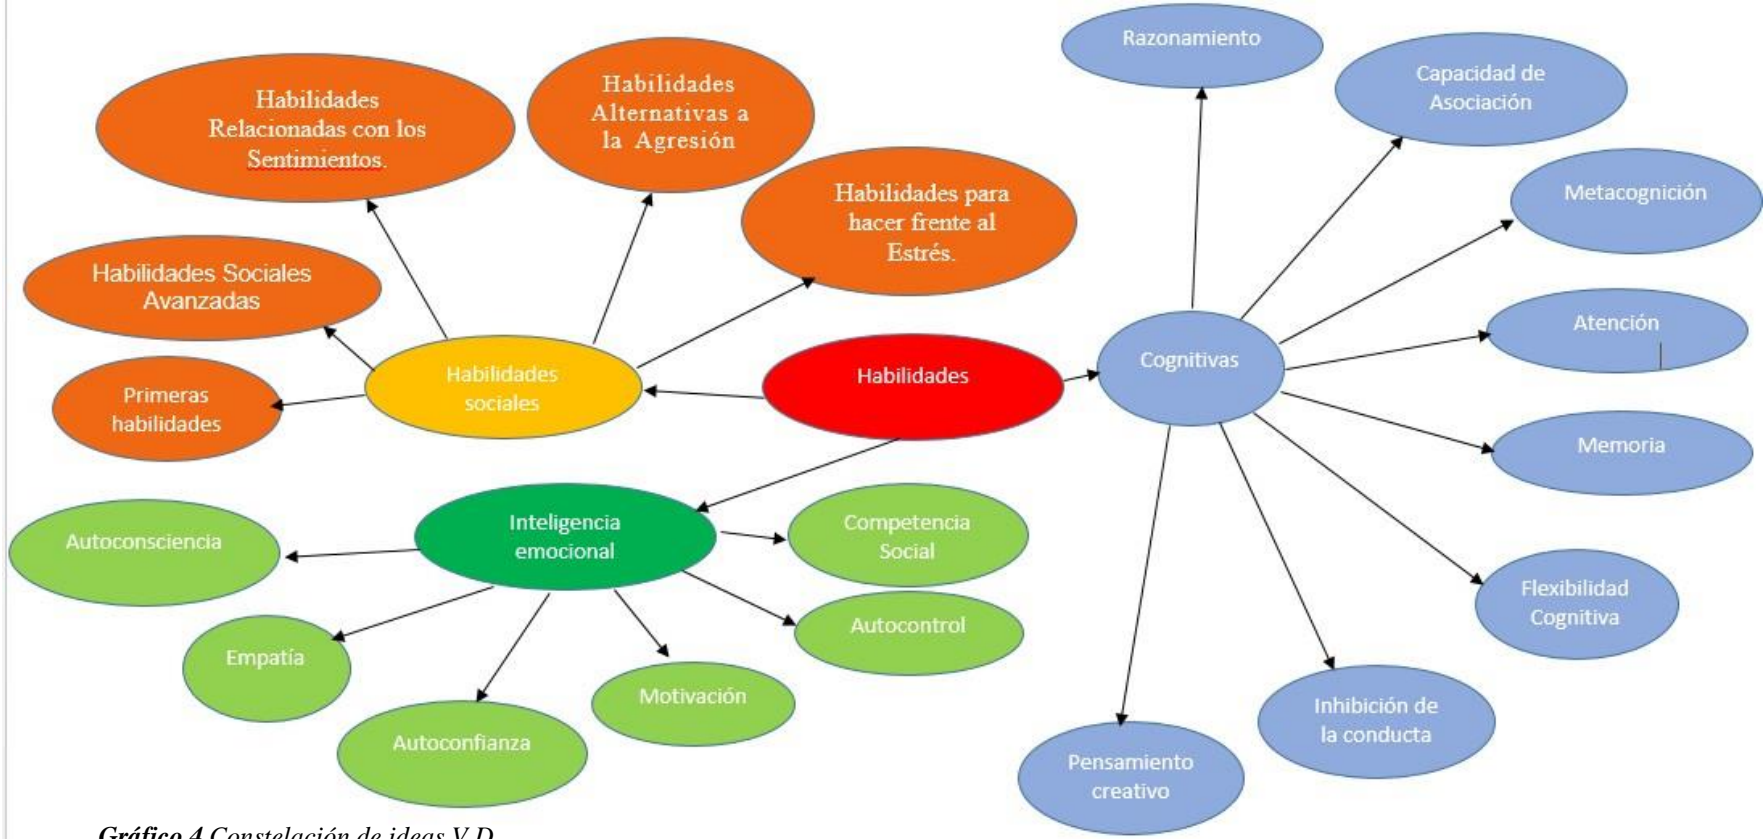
Habilidades Relacionadas con los Sentimientos.

Habilidades Alternativas a la Agresión

Habilidades para hacer frente al Estrés.

Habilidades Sociales Avanzadas

Primeras habilidades

Habilidades sociales

Habilidades

Razonamiento

Capacidad de Asociación

Metacognición

Atención

Cognitivas

Memoria

Flexibilidad Cognitiva

Inhibición de la conducta

Pensamiento creativo

Inteligencia emocional

Autoconsciencia

Competencia Social

Autocontrol

Empatía

Motivación

Autoconfianza

*Gráfico 4 Constelación de ideas V.D*